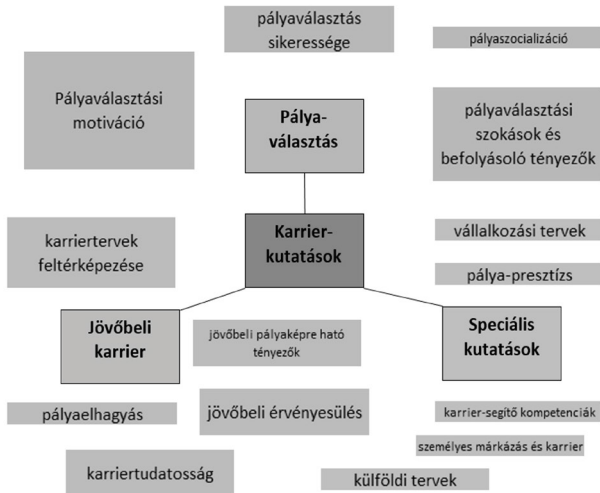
pályaválasztás sikeressége

pályaszocializáció

Pályaválasztási motiváció

Pálya-választás

pályaválasztási szokások és befolyásoló tényezők

karriertervek feltérképezése

Karrier-kutatások

vállalkozási tervek

pálya-presztízs

Jövőbeli karrier

jövőbeli pályaképre ható tényezők

Speciális kutatások

pályaelhagyás

jövőbeli érvényesülés

karrier-segítő kompetenciák

személyes márkázás és karrier

karriertudatosság

külföldi tervek